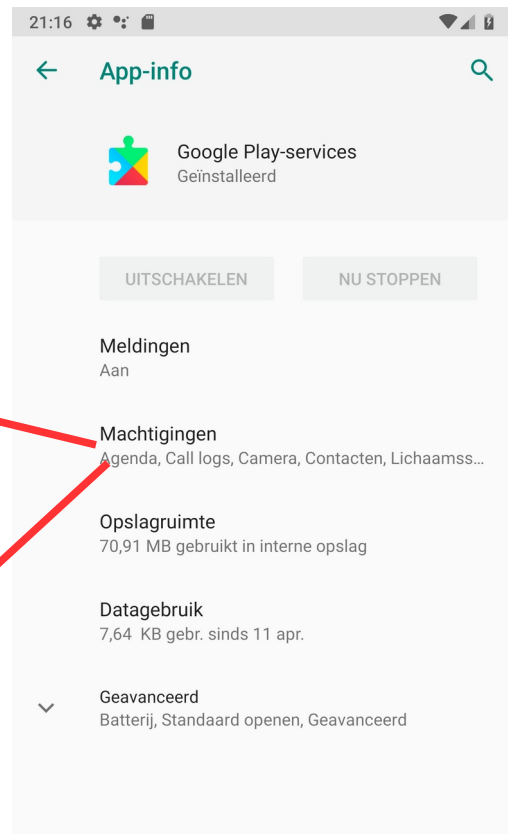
21:16

App-info

Google Play-services
Geïnstalleerd

UITSCHAKELEN

NU STOPPEN

Meldingen
Aan

Machtigingen
Agenda, Call logs, Camera, Contacten, Lichaamss...

Opslagruimte
70,91 MB gebruikt in interne opslag

Datagebruik
7,64 KB gebr. sinds 11 apr.

Geavanceerd
Batterij, Standaard openen, Geavanceerd